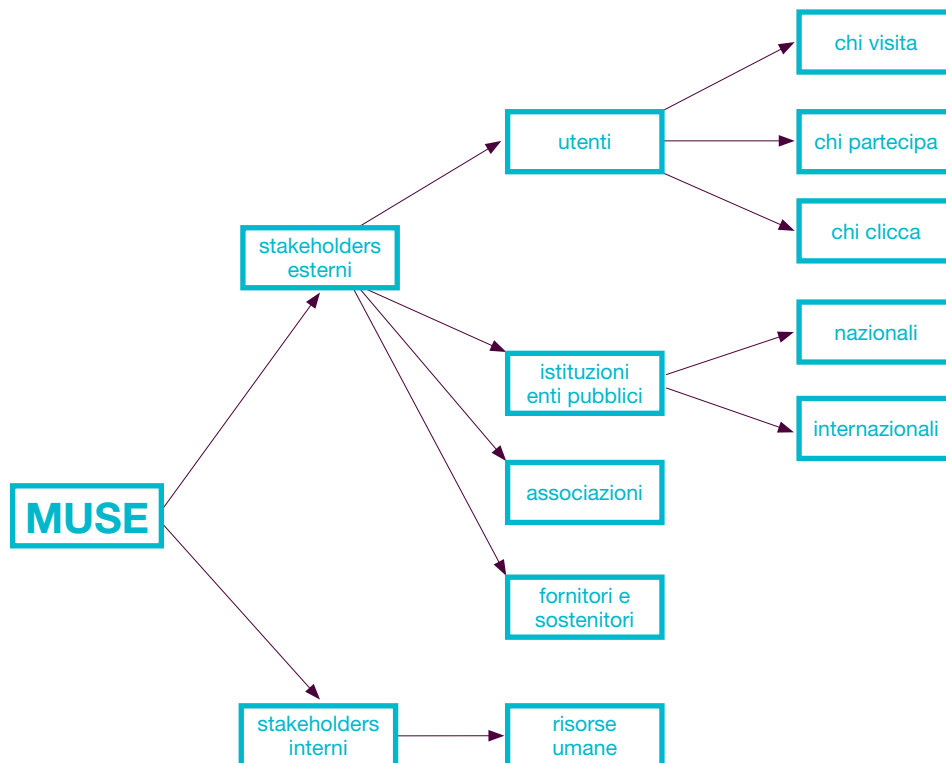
MUSE

stakeholders esterni

utenti

chi visita

chi partecipa

chi clicca

istituzioni enti pubblici

nazionali

internazionali

associazioni

fornitori e sostenitori

stakeholders interni

risorse umane